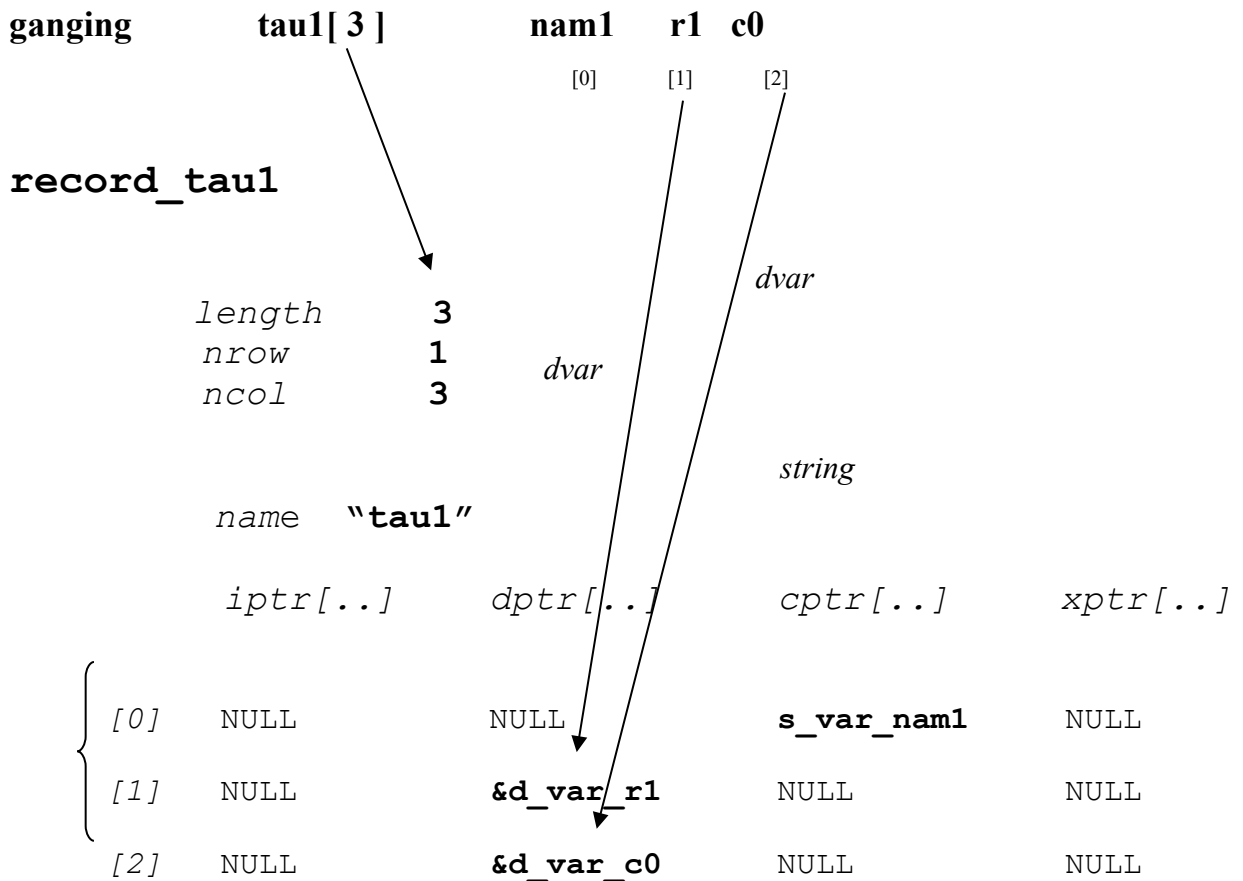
ganging tau1[ 3 ] nam1 r1 c0

[0] [1] [2]

record_tau1

dvar

length 3
nrow 1
ncol 3

dvar

string

name "tau1"

| | iptr[..] | dptr[..] | cptr[..] | xptr[..] |
|---|---|---|---|---|
| [0] | NULL | NULL | s_var_nam1 | NULL |
| [1] | NULL | &d_var_r1 | NULL | NULL |
| [2] | NULL | &d_var_c0 | NULL | NULL |